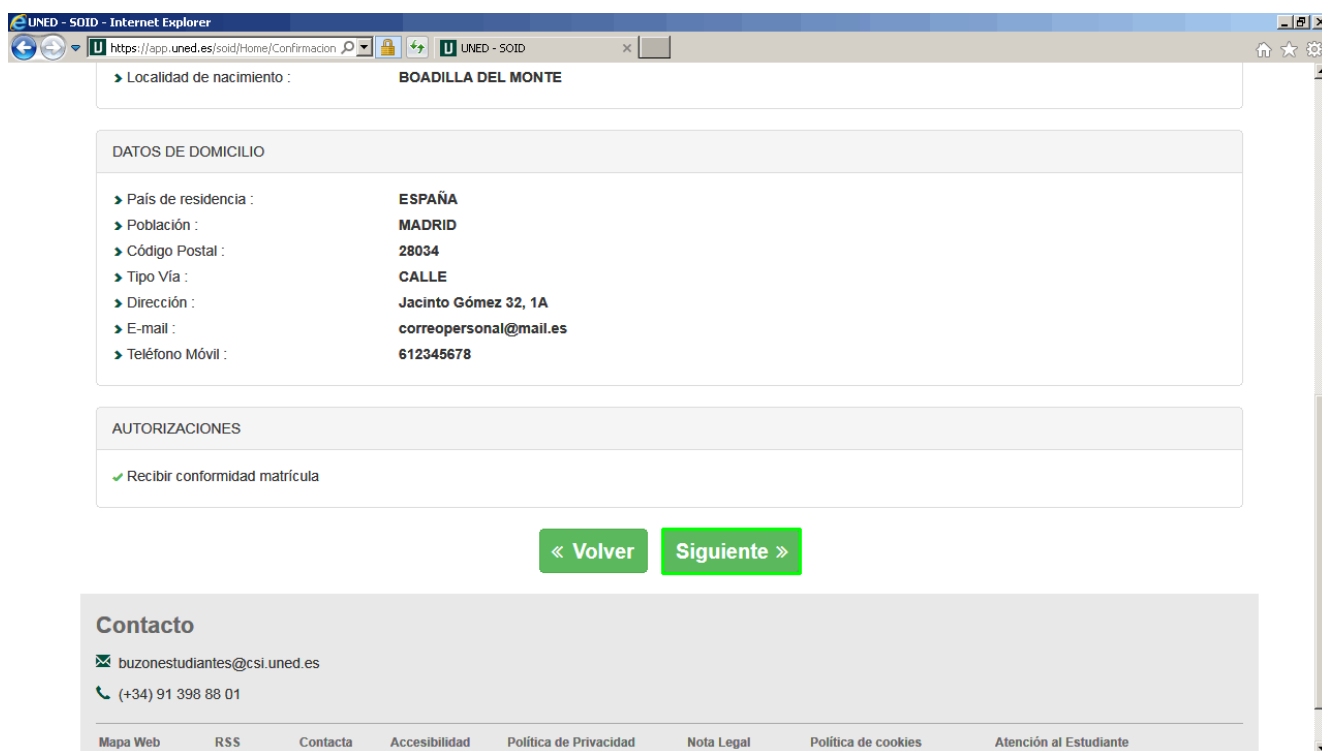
UNED - SOID - Internet Explorer

https://app.uned.es/soid/Home/Confirmacion

UNED - SOID

Localidad de nacimiento : BOADILLA DEL MONTE

DATOS DE DOMICILIO

País de residencia : ESPAÑA
Población : MADRID
Código Postal : 28034
Tipo Vía : CALLE
Dirección : Jacinto Gómez 32, 1A
E-mail : correopersonal@mail.es
Teléfono Móvil : 612345678

AUTORIZACIONES

Recibir conformidad matrícula

« Volver

Siguiente »

Contacto

buzonestudiantes@csi.uned.es

(+34) 91 398 88 01

Mapa Web RSS Contacta Accesibilidad Política de Privacidad Nota Legal Política de cookies Atención al Estudiante